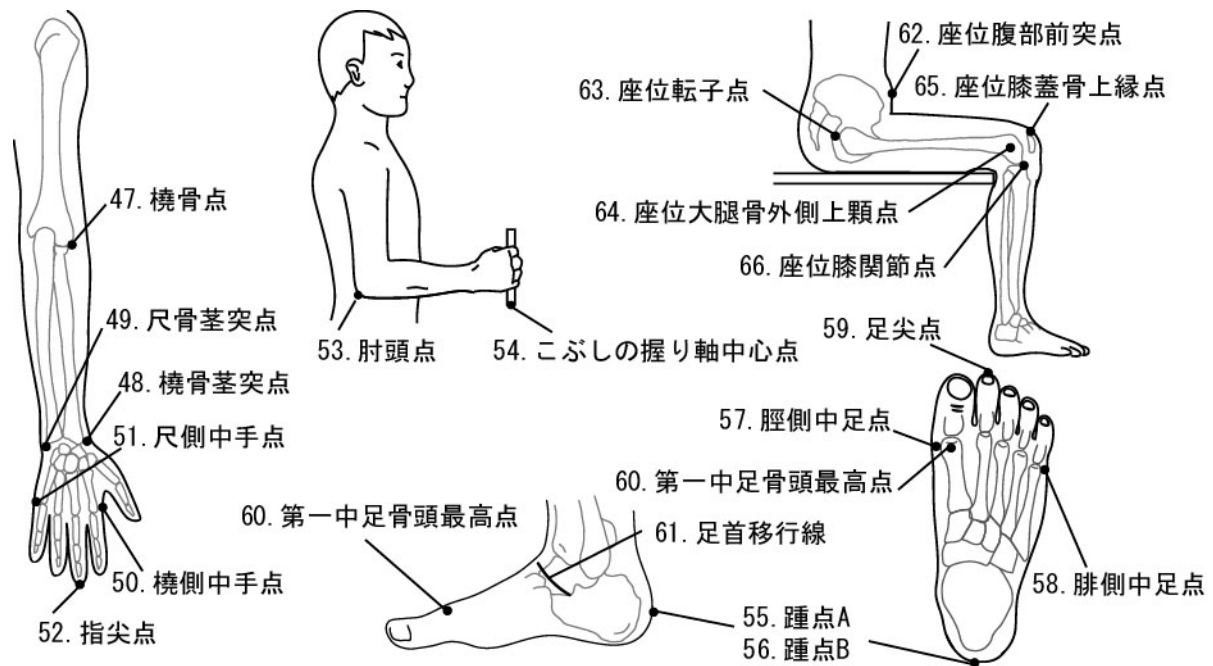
47. 橈骨点

49. 尺骨茎突点

48. 橈骨茎突点

51. 尺側中手点

50. 橈側中手点

52. 指尖点

53. 肘頭点

54. こぶしの握り軸中心点

62. 座位腹部前突点

63. 座位転子点

65. 座位膝蓋骨上縁点

64. 座位大腿骨外側上顆点

66. 座位膝関節点

59. 足尖点

57. 脛側中足点

60. 第一中足骨頭最高点

60. 第一中足骨頭最高点

61. 足首移行線

58. 腓側中足点

55. 踵点A

56. 踵点B